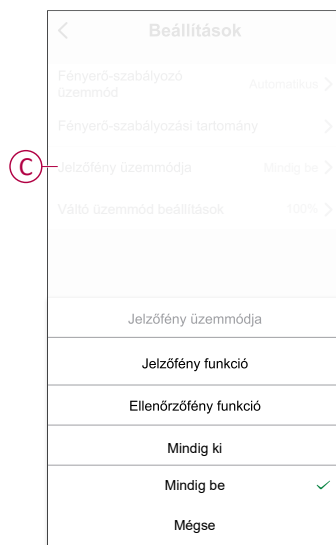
Beállítások

Fényerő-szabályozó üzemmód
Automatikus

Fényerő-szabályozási tartomány

C

Jelzőfény üzemmódja
Mindig be

Váltó üzemmód beállítások
100%

Jelzőfény üzemmódja

Jelzőfény funkció

Ellenőrzőfény funkció

Mindig ki

Mindig be

Mégse